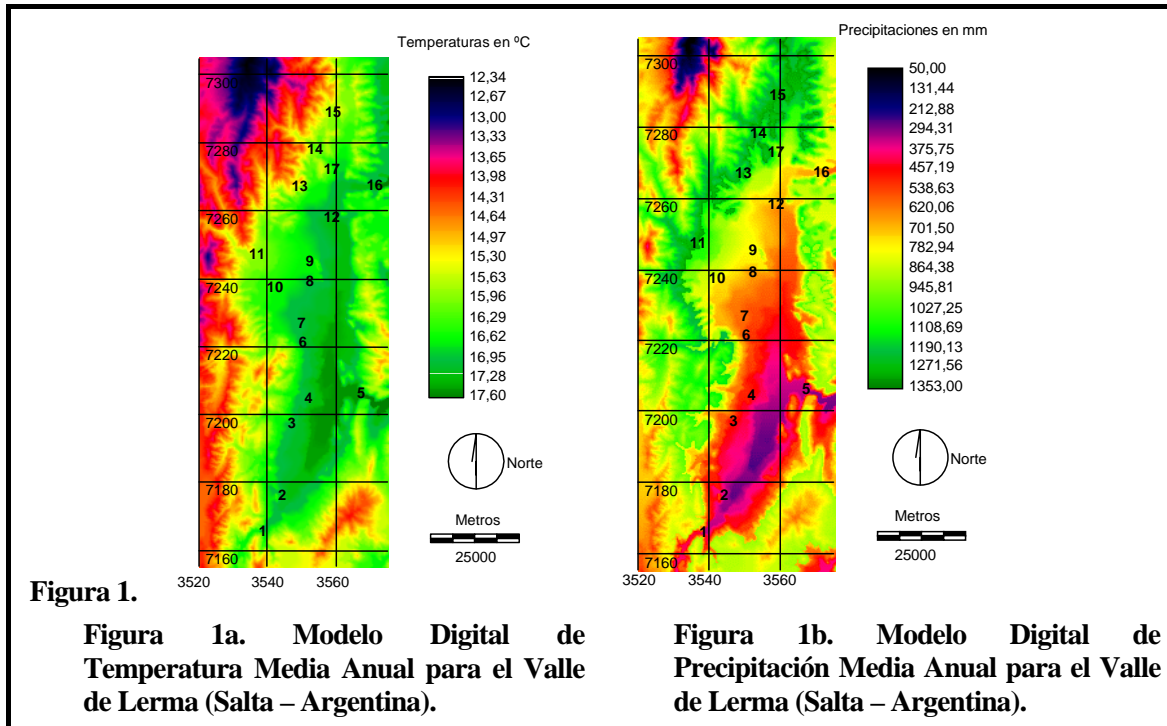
Temperaturas en ºC

12,34
12,67
13,00
13,33
13,65
13,98
14,31
14,64
14,97
15,30
15,63
15,96
16,29
16,62
16,95
17,28
17,60

7300
7280
7260
7240
7220
7200
7180
7160

15
14
17
13
16
12
11
9
8
10
7
6
4
5
3
2
1

Norte

Metros
25000

3520 3540 3560

Precipitaciones en mm

50,00
131,44
212,88
294,31
375,75
457,19
538,63
620,06
701,50
782,94
864,38
945,81
1027,25
1108,69
1190,13
1271,56
1353,00

7300
7280
7260
7240
7220
7200
7180
7160

15
14
17
13
16
12
11
9
8
10
7
6
4
5
3
2
1

Norte

Metros
25000

3520 3540 3560

Figura 1.

Figura 1a. Modelo Digital de Temperatura Media Anual para el Valle de Lerma (Salta – Argentina).

Figura 1b. Modelo Digital de Precipitación Media Anual para el Valle de Lerma (Salta – Argentina).